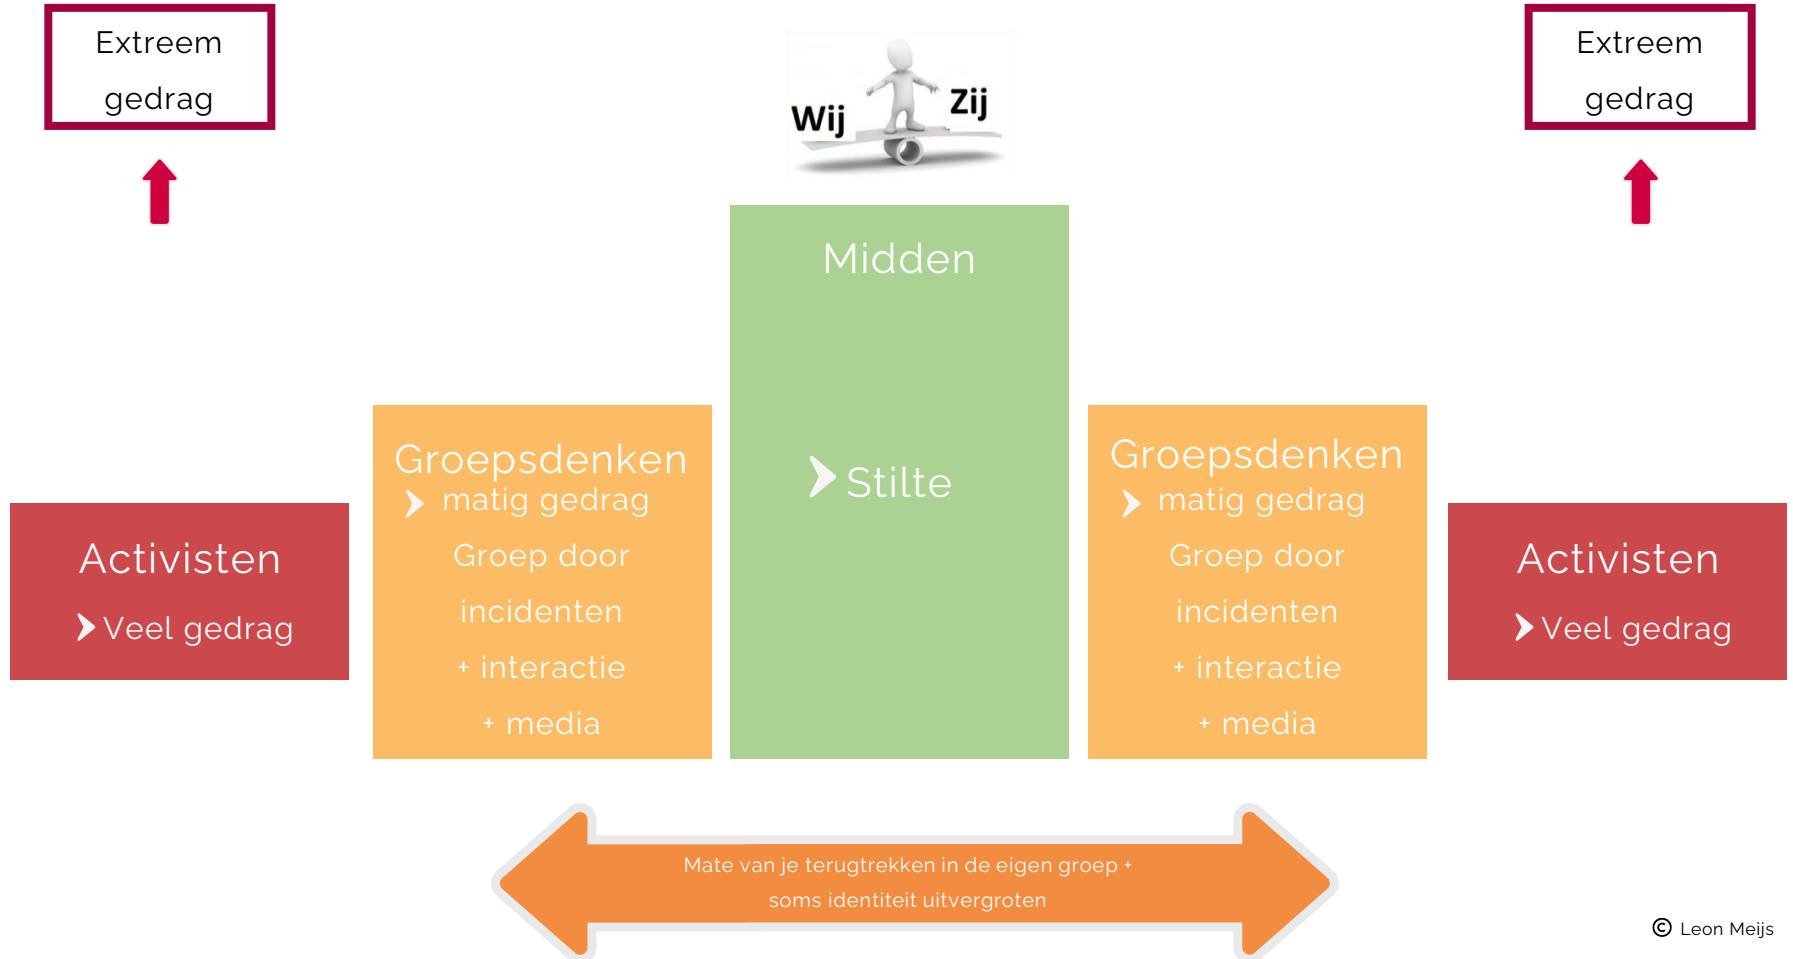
Extreem gedrag

Wij Zij

Extreem gedrag

Midden

Stilte

Activisten

Veel gedrag

Groepsdenken

matig gedrag

Groep door incidenten + interactie + media

Groepsdenken

matig gedrag

Groep door incidenten + interactie + media

Activisten

Veel gedrag

Mate van je terugtrekken in de eigen groep + soms identiteit uitvergroten

© Leon Meijs